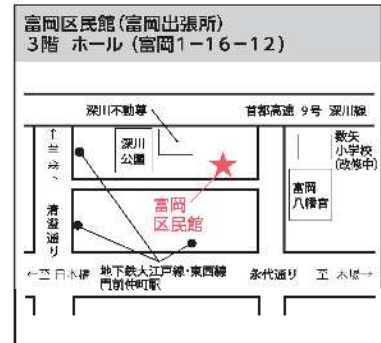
富岡区民館（富岡出張所）
3階 ホール（富岡1−16−12）

深川不動尊

首都高速 9号 深川線

深川公園

数矢小学校（改修中）

富岡八幡宮

↑
至
森
下

清澄通り

富岡区民館

地下鉄大江戸線・東西線
門前仲町駅

←至 日本橋

永代通り

至 木場→